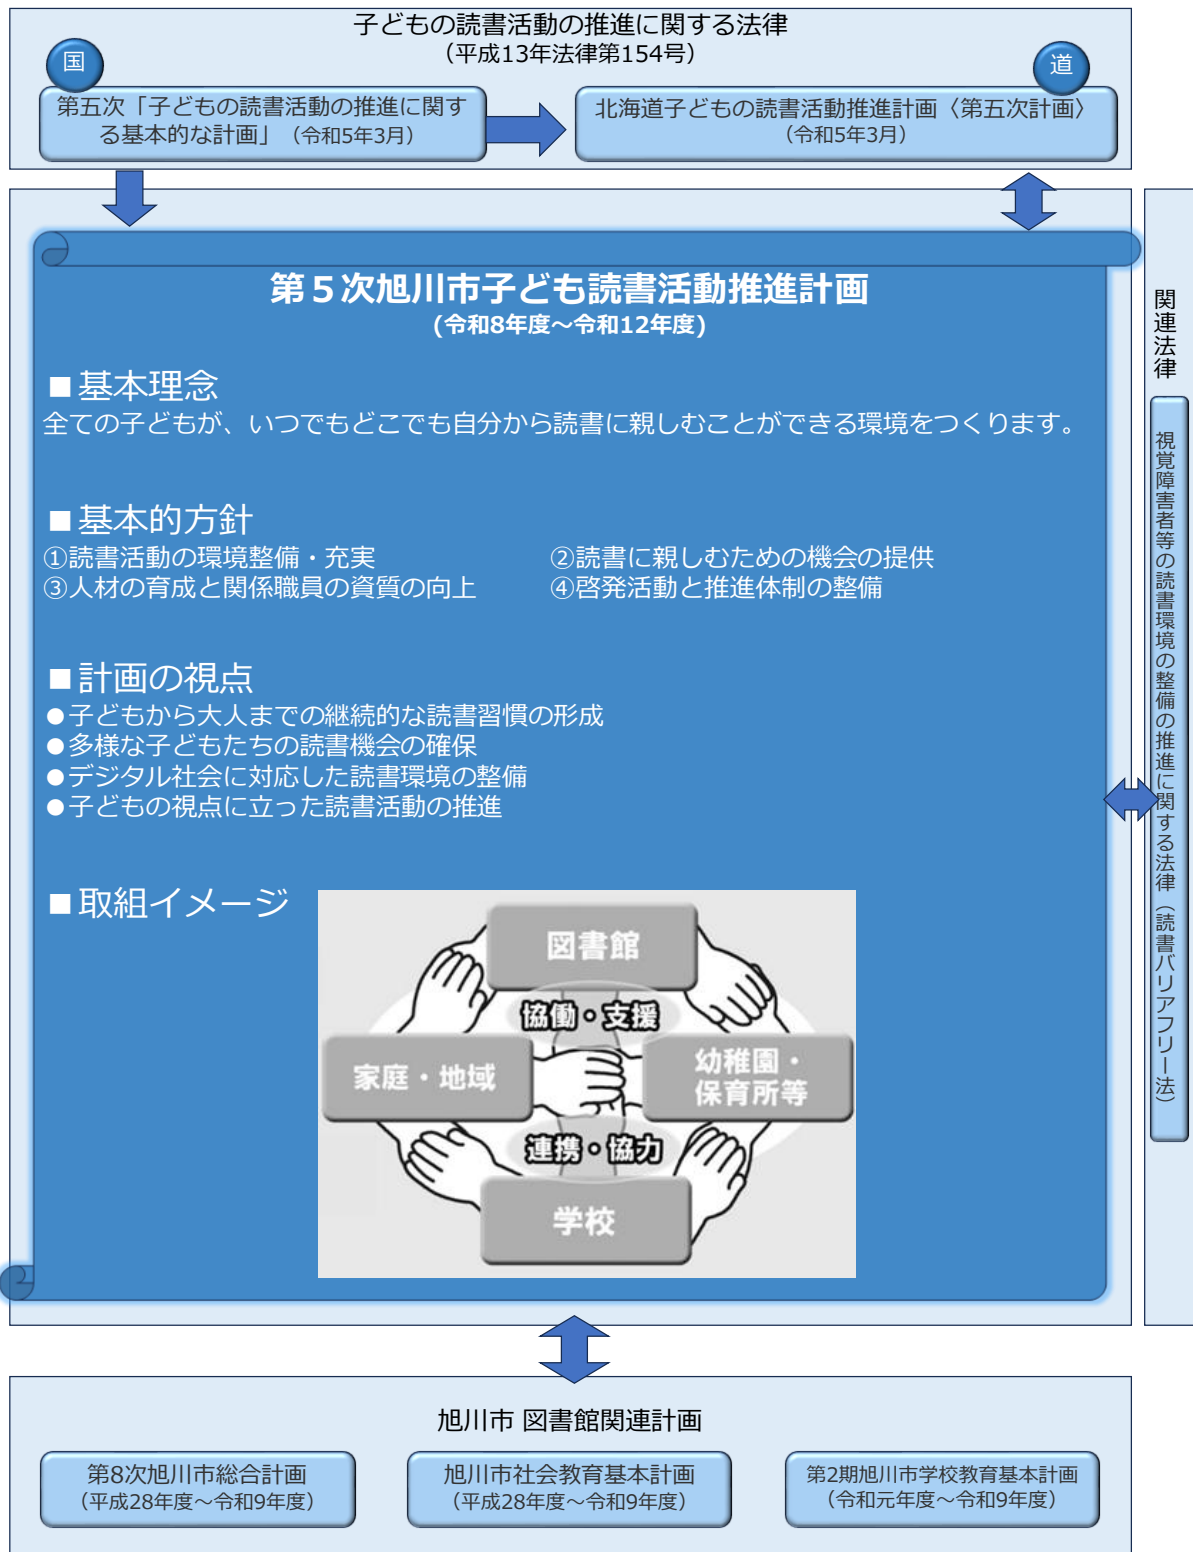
子どもの読書活動の推進に関する法律
（平成13年法律第154号）

国

第五次「子どもの読書活動の推進に関する基本的な計画」（令和5年3月）

道

北海道子どもの読書活動推進計画〈第五次計画〉
（令和5年3月）

第５次旭川市子ども読書活動推進計画
（令和8年度～令和12年度）

■基本理念
全ての子どもが、いつでもどこでも自分から読書に親しむことができる環境をつくります。

■基本的方針
①読書活動の環境整備・充実
②読書に親しむための機会の提供
③人材の育成と関係職員の資質の向上
④啓発活動と推進体制の整備

■計画の視点
●子どもから大人までの継続的な読書習慣の形成
●多様な子どもたちの読書機会の確保
●デジタル社会に対応した読書環境の整備
●子どもの視点に立った読書活動の推進

■取組イメージ

図書館
協働・支援
家庭・地域
幼稚園・保育所等
連携・協力
学校

関連法律

視覚障害者等の読書環境の整備の推進に関する法律（読書バリアフリー法）

旭川市 図書館関連計画

第8次旭川市総合計画
（平成28年度～令和9年度）

旭川市社会教育基本計画
（平成28年度～令和9年度）

第2期旭川市学校教育基本計画
（令和元年度～令和9年度）